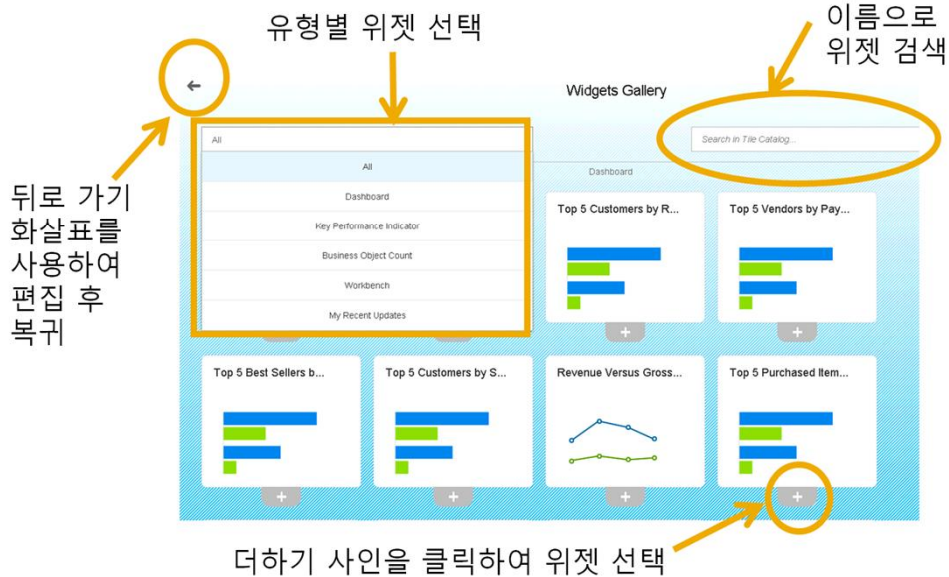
유형별 위젯 선택

이름으로 위젯 검색

←

Widgets Gallery

All

Search in Tile Catalog...

All

Dashboard

Key Performance Indicator

Business Object Count

Workbench

My Recent Updates

Dashboard

뒤로 가기 화살표를 사용하여 편집 후 복귀

Top 5 Customers by R...

+

Top 5 Vendors by Pay...

+

Top 5 Best Sellers b...

+

Top 5 Customers by S...

+

Revenue Versus Gross...

+

Top 5 Purchased Item...

+

더하기 사인을 클릭하여 위젯 선택